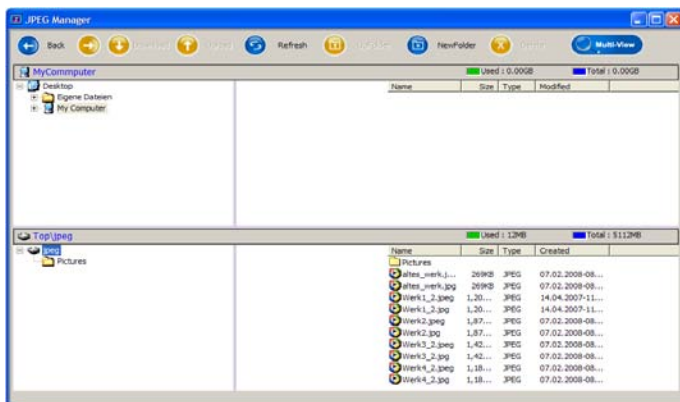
JPEG Manager

Back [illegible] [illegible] Refresh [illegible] NewFolder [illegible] Multi-View

MyCommputer

Used : 0.00GB

Total : 0.00GB

Desktop
Eigene Dateien
My Computer

| Name | Size | Type | Modified |
|---|---|---|---|

Top\jpeg

Used : 12MB

Total : 5112MB

jpeg
Pictures

| Name | Size | Type | Created |
|---|---|---|---|
| Pictures | | | |
| altes_werk.j... | 269KB | JPEG | 07.02.2008-08... |
| altes_werk.jpg | 269KB | JPEG | 07.02.2008-08... |
| Werk1_2.jpeg | 1,20... | JPEG | 14.04.2007-11... |
| Werk1_2.jpg | 1,20... | JPEG | 14.04.2007-11... |
| Werk2.jpeg | 1,87... | JPEG | 07.02.2008-08... |
| Werk2.jpg | 1,87... | JPEG | 07.02.2008-08... |
| Werk3_2.jpeg | 1,42... | JPEG | 07.02.2008-08... |
| Werk3_2.jpg | 1,42... | JPEG | 07.02.2008-08... |
| Werk4_2.jpeg | 1,18... | JPEG | 07.02.2008-08... |
| Werk4_2.jpg | 1,18... | JPEG | 07.02.2008-08... |